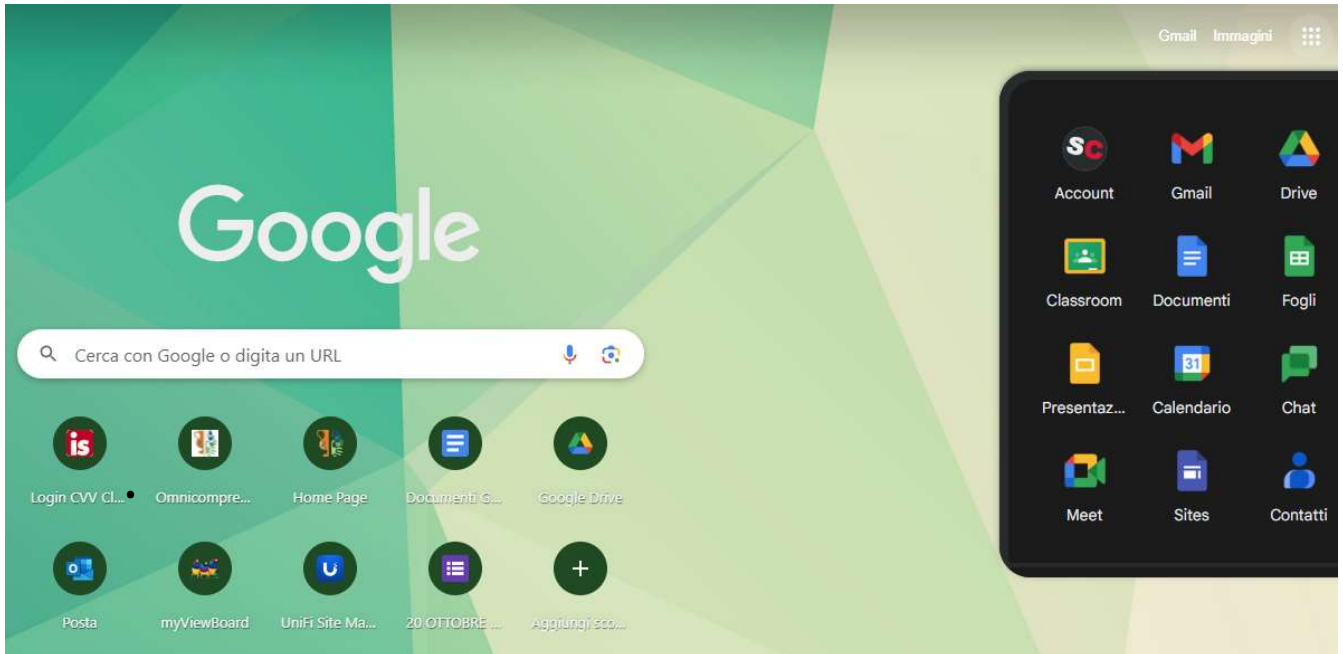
Gmail Immagini

Google

Cerca con Google o digita un URL

Login CVV Cl... Omnicompre... Home Page Documenti G... Google Drive

Posta myViewBoard UniFi Site Ma... 20 OTTOBRE ... Aggiungi sco...

Account Gmail Drive

Classroom Documenti Fogli

Presentaz... Calendario Chat

Meet Sites Contatti